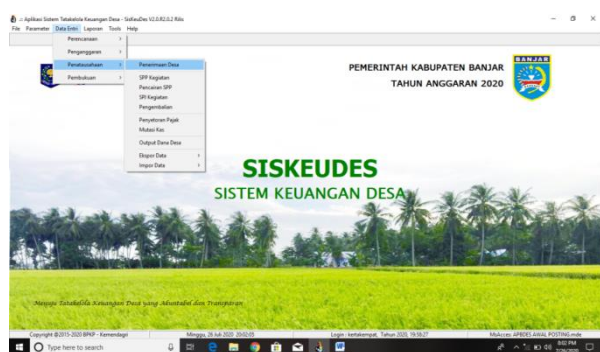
:: Aplikasi Sistem Tatakelola Keuangan Desa - SisKeuDes V2.0.R2.0.2 Rilis
File Parameter Data Entri Laporan Tools Help

Perencanaan
Penganggaran
Penatausahaan
Pembukuan

Penerimaan Desa
SPP Kegiatan
Pencairan SPP
SPJ Kegiatan
Pengembalian
Penyetoran Pajak
Mutasi Kas
Output Dana Desa
Ekspor Data
Impor Data

PEMERINTAH KABUPATEN BANJAR
TAHUN ANGGARAN 2020

BANJAR

SISKEUDES
SISTEM KEUANGAN DESA

Menuju Tatakelola Keuangan Desa yang Akuntabel dan Transparan

Copyright ©2015-2020 BPKP - Kemendagri | Minggu, 26 Juli 2020 20:02:05 | Login : kertakempat, Tahun 2020, 19:56:27 | MsAccess: APBDES AWAL POSTING.mde

Type here to search

8:02 PM
7/26/2020